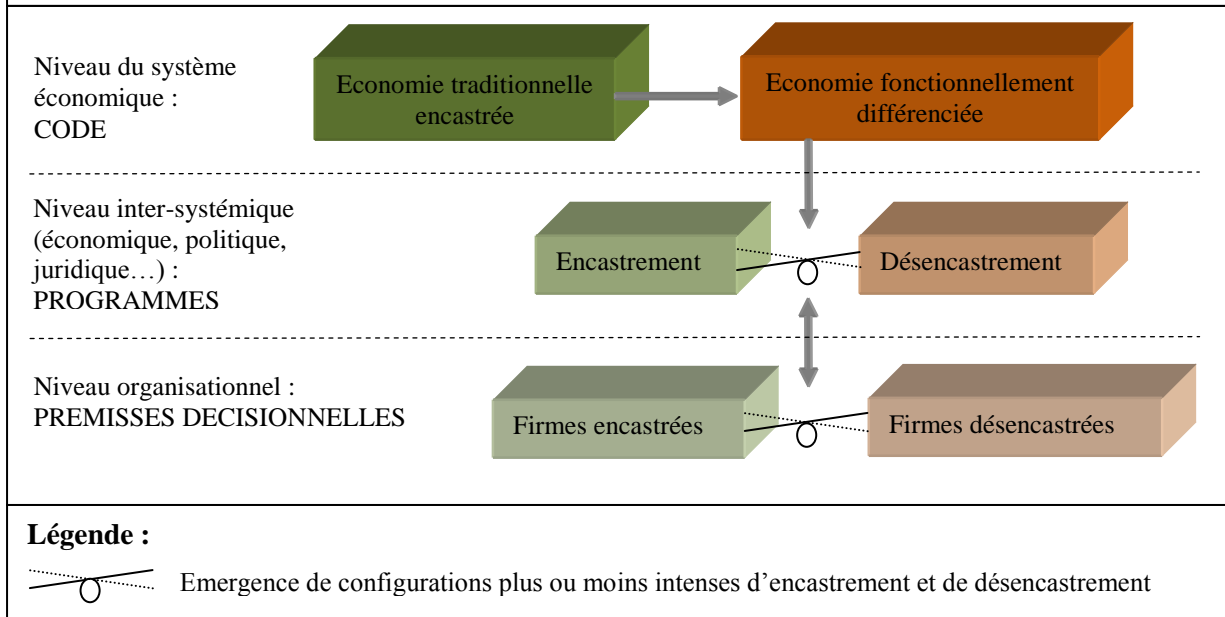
Niveau du système économique : CODE

Economie traditionnelle encastrée

Economie fonctionnellement différenciée

Niveau inter-systémique (économique, politique, juridique…) : PROGRAMMES

Encastrement

Désencastrement

Niveau organisationnel : PREMISSES DECISIONNELLES

Firmes encastrées

Firmes désencastrées

**Légende :**

Emergence de configurations plus ou moins intenses d'encastrement et de désencastrement